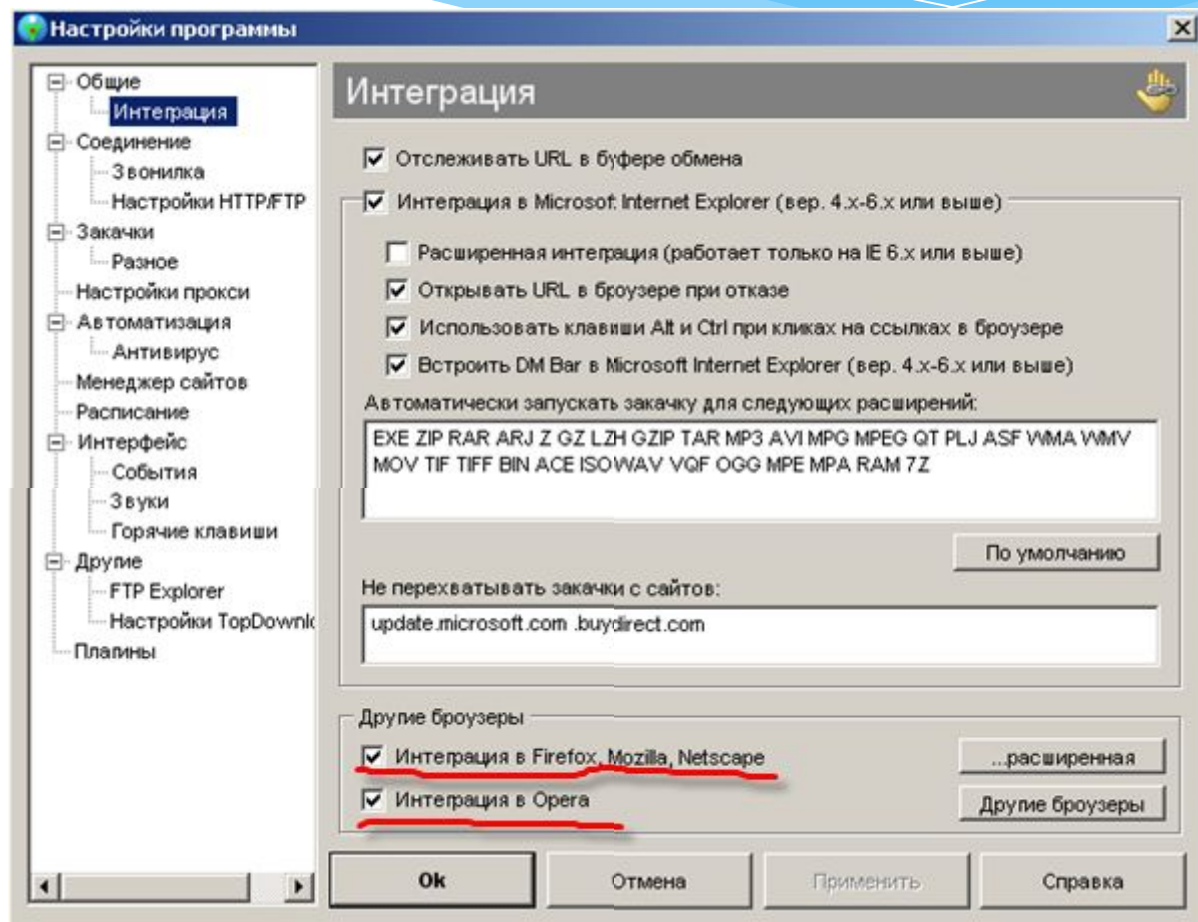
Настройки программы

Общие
Интеграция
Соединение
Звонилка
Настройки HTTP/FTP
Закачки
Разное
Настройки прокси
Автоматизация
Антивирус
Менеджер сайтов
Расписание
Интерфейс
События
Звуки
Горячие клавиши
Другие
FTP Explorer
Настройки TopDownl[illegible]
Плагины

Интеграция

Отслеживать URL в буфере обмена
Интеграция в Microsoft Internet Explorer (вер. 4.x-6.x или выше)
Расширенная интеграция (работает только на IE 6.x или выше)
Открывать URL в броузере при отказе
Использовать клавиши Alt и Ctrl при кликах на ссылках в броузере
Встроить DM Bar в Microsoft Internet Explorer (вер. 4.x-6.x или выше)
Автоматически запускать закачку для следующих расширений:
EXE ZIP RAR ARJ Z GZ LZH GZIP TAR MP3 AVI MPG MPEG QT PLJ ASF WMA WMV MOV TIF TIFF BIN ACE ISOWAV VQF OGG MPE MPA RAM 7Z
По умолчанию
Не перехватывать закачки с сайтов:
update.microsoft.com .buydirect.com

Другие броузеры
Интеграция в Firefox, Mozilla, Netscape
...расширенная
Интеграция в Opera
Другие броузеры

Ok
Отмена
Применить
Справка